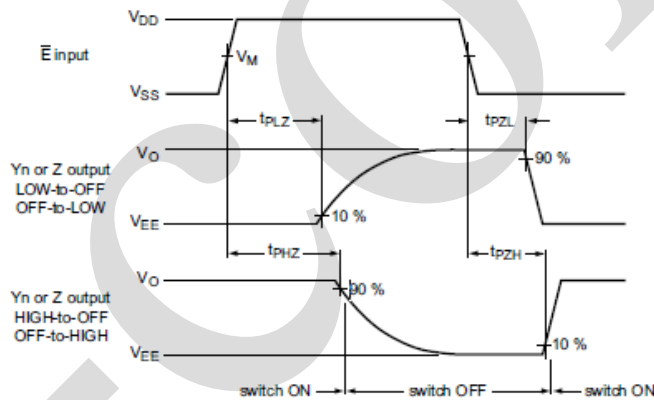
$V_{DD}$

$\overline{E}$ input

$V_M$

$V_{SS}$

$t_{PLZ}$

$t_{PZL}$

Yn or Z output LOW-to-OFF OFF-to-LOW

$V_O$

90 %

$V_{EE}$

10 %

$t_{PHZ}$

$t_{PZH}$

Yn or Z output HIGH-to-OFF OFF-to-HIGH

$V_O$

90 %

$V_{EE}$

10 %

switch ON

switch OFF

switch ON